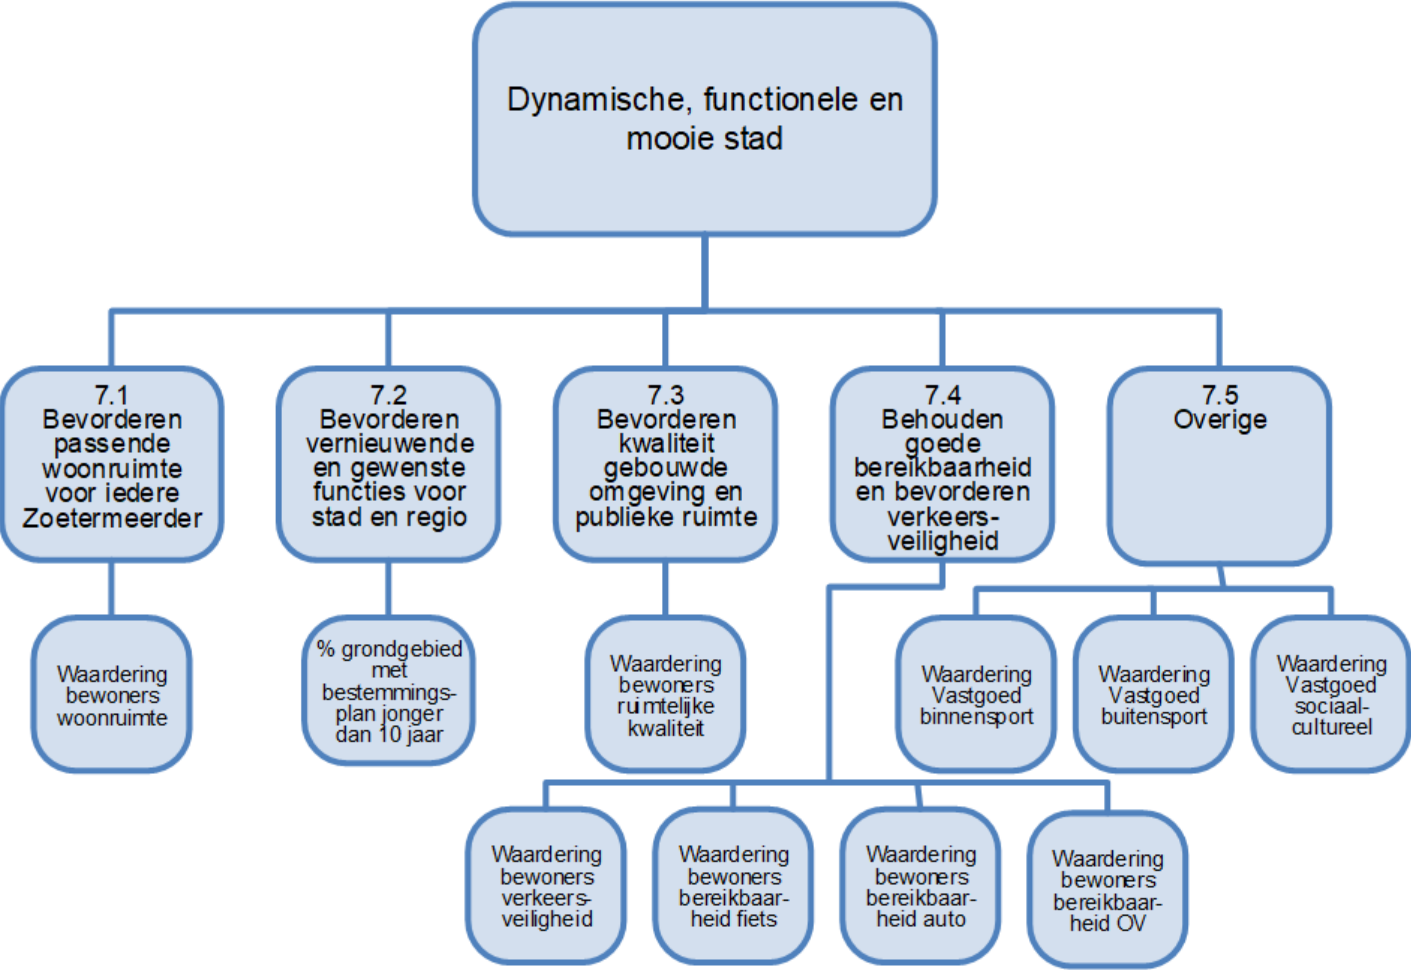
Dynamische, functionele en mooie stad

7.1
Bevorderen passende woonruimte voor iedere Zoetermeerder

7.2
Bevorderen vernieuwende en gewenste functies voor stad en regio

7.3
Bevorderen kwaliteit gebouwde omgeving en publieke ruimte

7.4
Behouden goede bereikbaarheid en bevorderen verkeers-veiligheid

7.5
Overige

Waardering bewoners woonruimte

% grondgebied met bestemmings-plan jonger dan 10 jaar

Waardering bewoners ruimtelijke kwaliteit

Waardering Vastgoed binnensport

Waardering Vastgoed buitensport

Waardering Vastgoed sociaal-cultureel

Waardering bewoners verkeers-veiligheid

Waardering bewoners bereikbaar-heid fiets

Waardering bewoners bereikbaar-heid auto

Waardering bewoners bereikbaar-heid OV